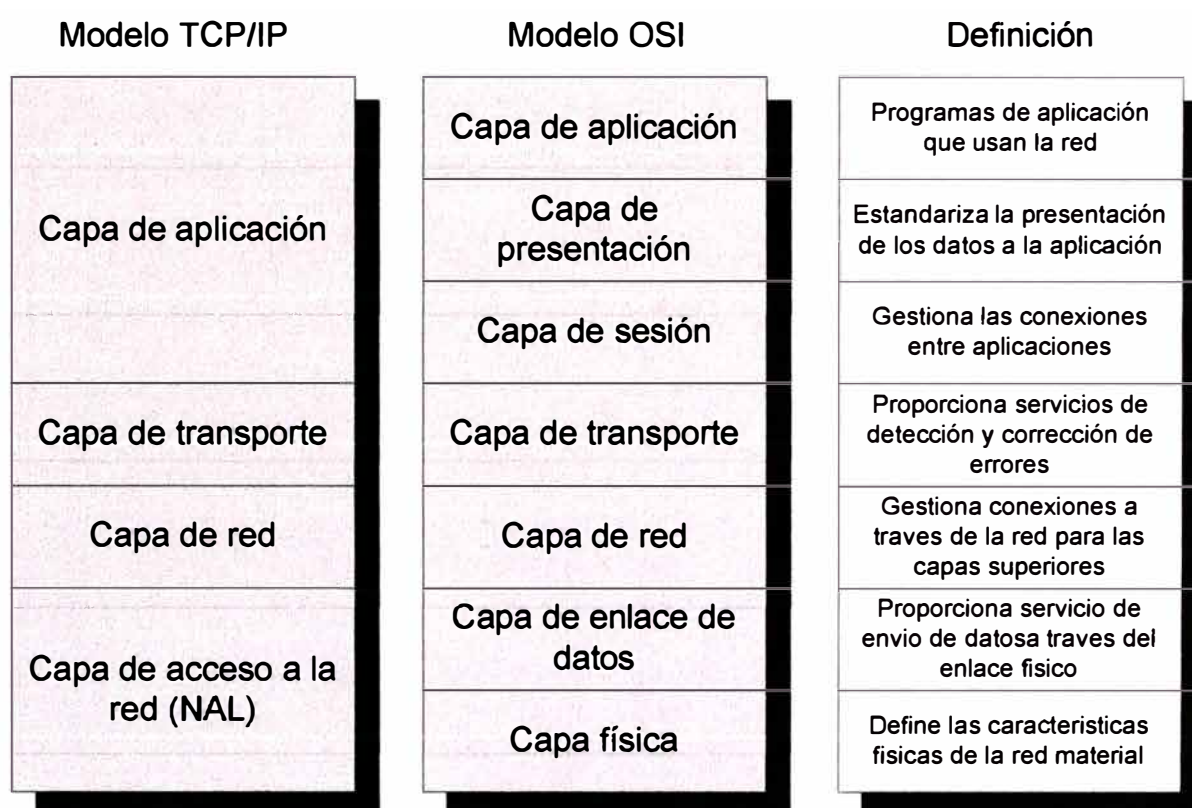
Modelo TCP/IP

Capa de aplicación

Capa de transporte

Capa de red

Capa de acceso a la red (NAL)

Modelo OSI

Capa de aplicación

Capa de presentación

Capa de sesión

Capa de transporte

Capa de red

Capa de enlace de datos

Capa física

Definición

Programas de aplicación que usan la red

Estandariza la presentación de los datos a la aplicación

Gestiona las conexiones entre aplicaciones

Proporciona servicios de detección y corrección de errores

Gestiona conexiones a traves de la red para las capas superiores

Proporciona servicio de envio de datosa traves del enlace fisico

Define las caracteristicas fisicas de la red material